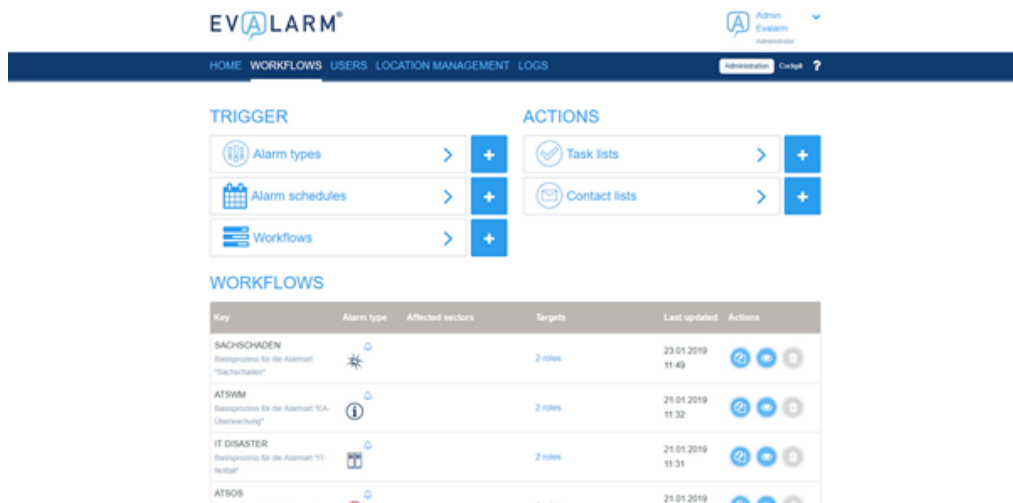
EVALARM®

Admin
Evalarm
Administrator

HOME WORKFLOWS USERS LOCATION MANAGEMENT LOGS

Administration Cockpit ?

TRIGGER

Alarm types

Alarm schedules

Workflows

ACTIONS

Task lists

Contact lists

WORKFLOWS

| Key | Alarm type | Affected sectors | Targets | Last updated | Actions |
|---|---|---|---|---|---|
| SACHSCHADEN Basisprozess für die Alarmart "Sachschaden" | | | 2 roles | 23.01.2019 11:49 | |
| ATSWM Basisprozess für die Alarmart "EA-Überwachung" | | | 2 roles | 21.01.2019 11:32 | |
| IT DISASTER Basisprozess für die Alarmart "IT-Notfall" | | | 2 roles | 21.01.2019 11:31 | |
| ATSOS | | | | 21.01.2019 | |